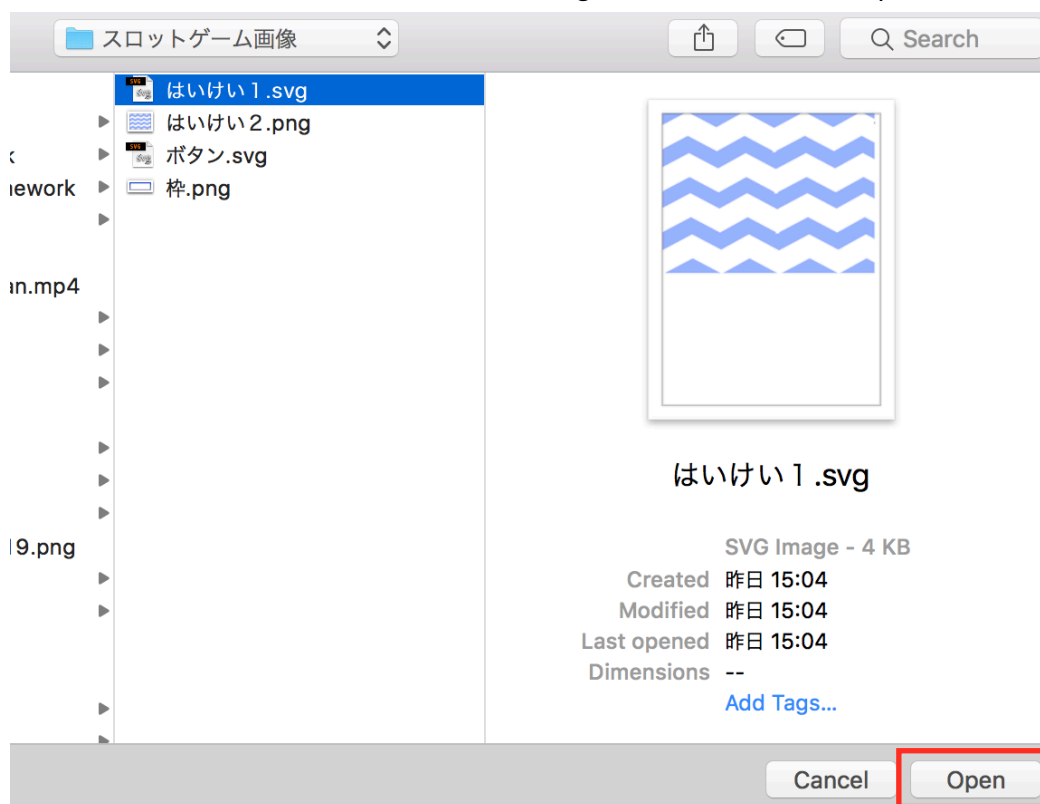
スロットゲーム画像

Search

はいけい１.svg
はいけい２.png
ボタン.svg
枠.png

k
nework
an.mp4
9.png

はいけい１.svg

SVG Image - 4 KB
Created 昨日 15:04
Modified 昨日 15:04
Last opened 昨日 15:04
Dimensions --
Add Tags...

Cancel
Open